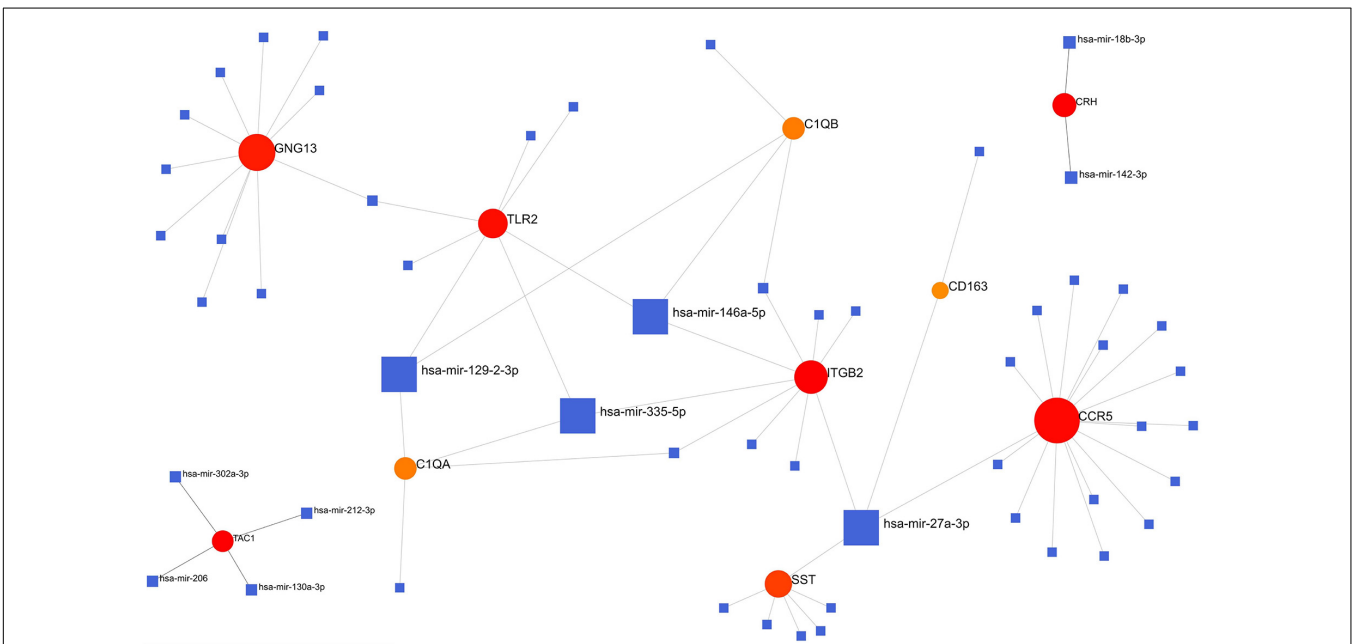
hsa-mir-18b-3p

CRH

hsa-mir-142-3p

GNG13

C1QB

TLR2

CD163

hsa-mir-146a-5p

hsa-mir-129-2-3p

ITGB2

CCR5

hsa-mir-335-5p

C1QA

hsa-mir-302a-3p

hsa-mir-212-3p

TAC1

hsa-mir-206

hsa-mir-130a-3p

hsa-mir-27a-3p

SST